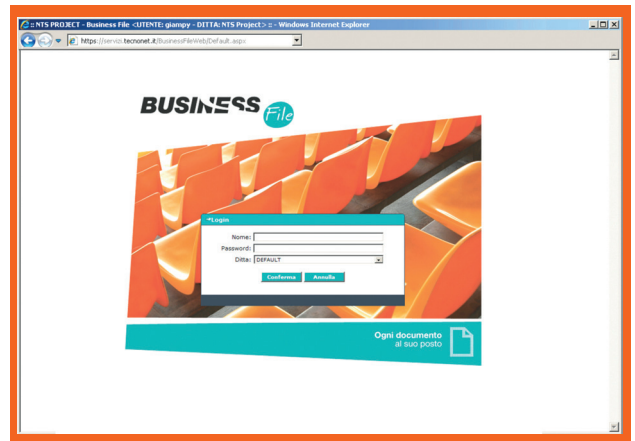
:: NTS PROJECT - Business File <UTENTE: giampy - DITTA: NTS Project> :: - Windows Internet Explorer

https://servizi.tecnonet.it/BusinessFileWeb/Default.aspx

BUSINESS File

Login

Nome:

Password:

Ditta: DEFAULT

Conferma Annulla

Ogni documento al suo posto